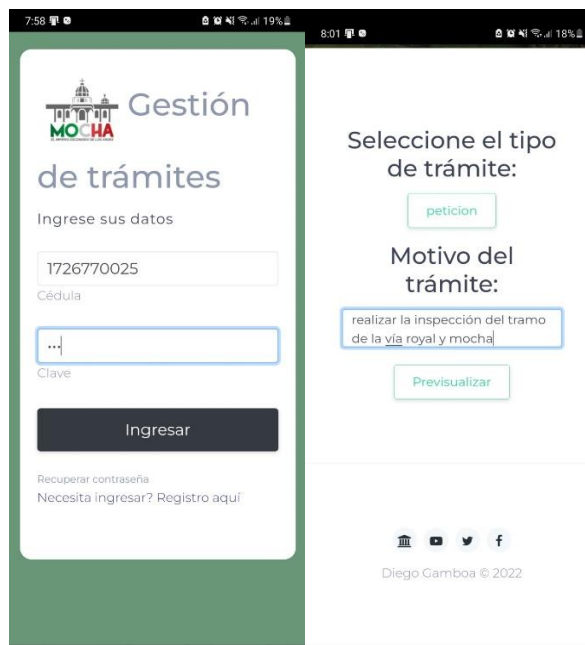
7:58

19%

MOCHA

Gestión de trámites

Ingrese sus datos

1726770025

Cédula

···

Clave

Ingresar

Recuperar contraseña

Necesita ingresar? Registro aquí

8:01

18%

Seleccione el tipo de trámite:

peticion

Motivo del trámite:

realizar la inspección del tramo de la via royal y mocha

Previsualizar

Diego Gamboa © 2022